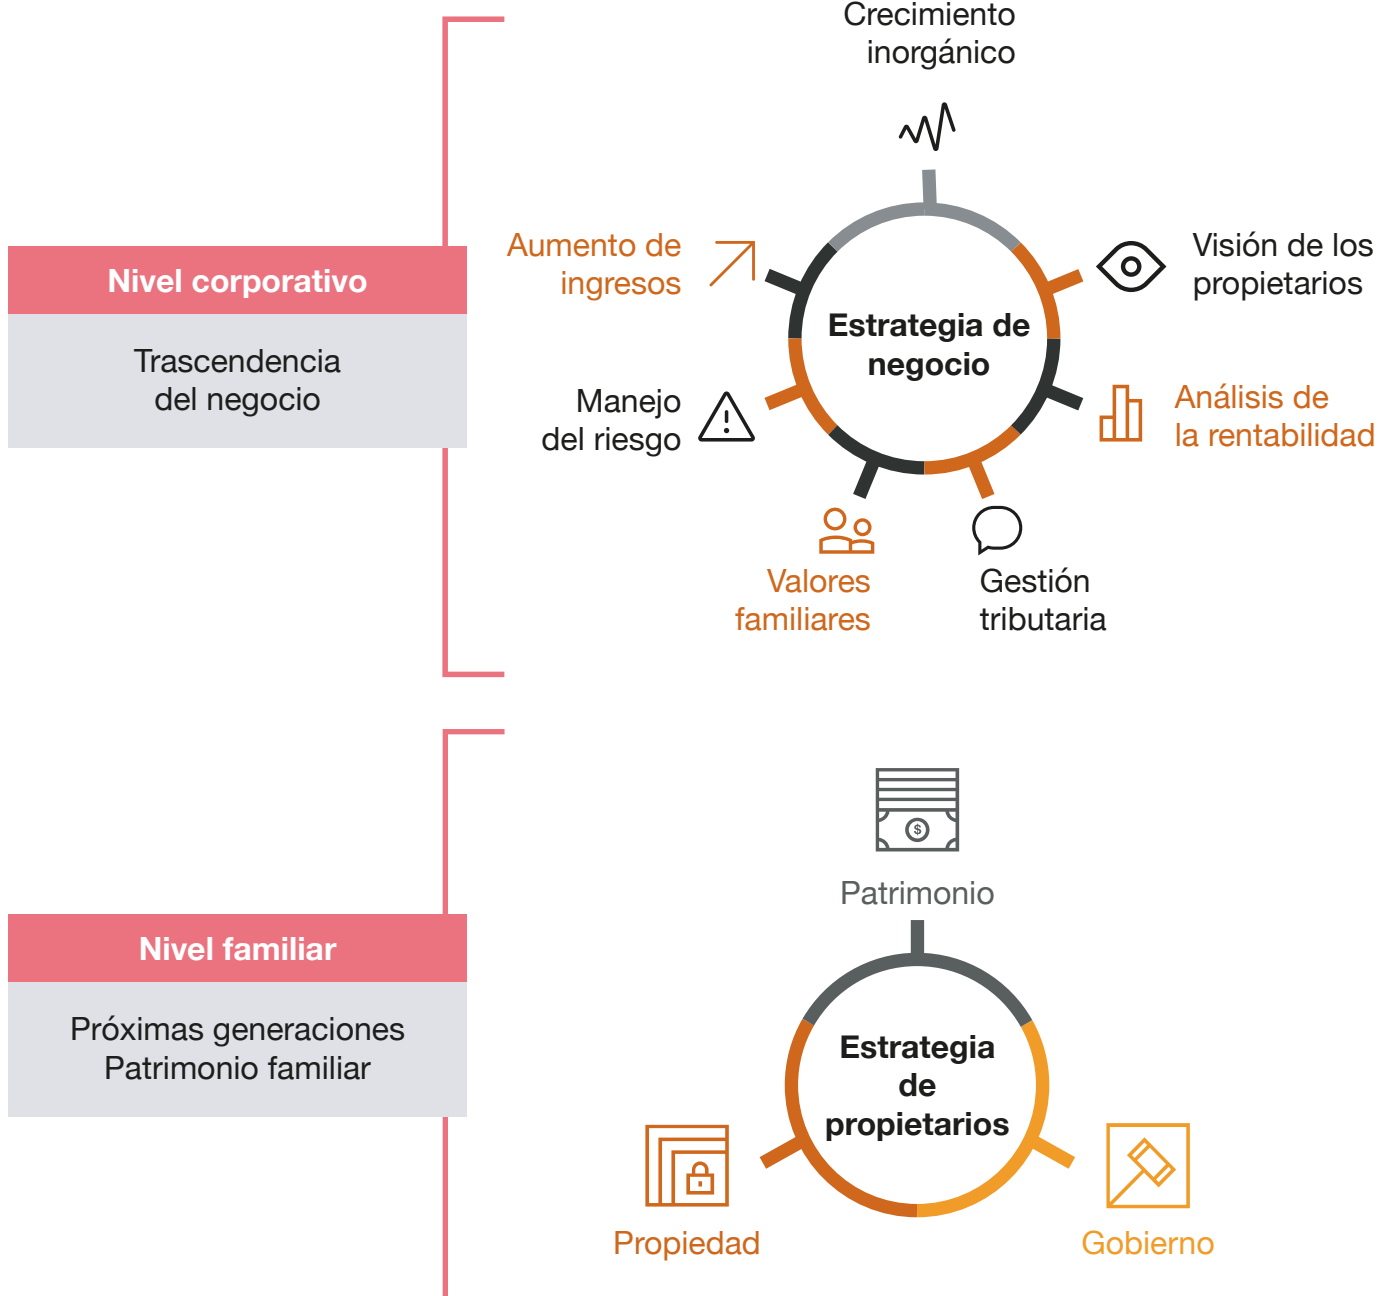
Nivel corporativo

Trascendencia del negocio

Crecimiento inorgánico

Aumento de ingresos

Visión de los propietarios

Estrategia de negocio

Manejo del riesgo

Análisis de la rentabilidad

Valores familiares

Gestión tributaria

Nivel familiar

Próximas generaciones
Patrimonio familiar

$

Patrimonio

Estrategia de propietarios

Propiedad

Gobierno